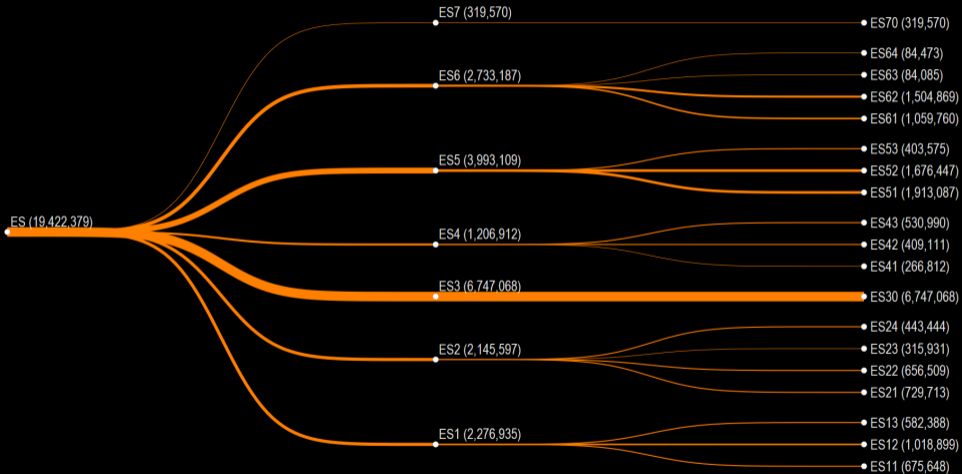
ES (19,422,379)

ES7 (319,570)
ES6 (2,733,187)
ES5 (3,993,109)
ES4 (1,206,912)
ES3 (6,747,068)
ES2 (2,145,597)
ES1 (2,276,935)

ES70 (319,570)
ES64 (84,473)
ES63 (84,085)
ES62 (1,504,869)
ES61 (1,059,760)
ES53 (403,575)
ES52 (1,676,447)
ES51 (1,913,087)
ES43 (530,990)
ES42 (409,111)
ES41 (266,812)
ES30 (6,747,068)
ES24 (443,444)
ES23 (315,931)
ES22 (656,509)
ES21 (729,713)
ES13 (582,388)
ES12 (1,018,899)
ES11 (675,648)